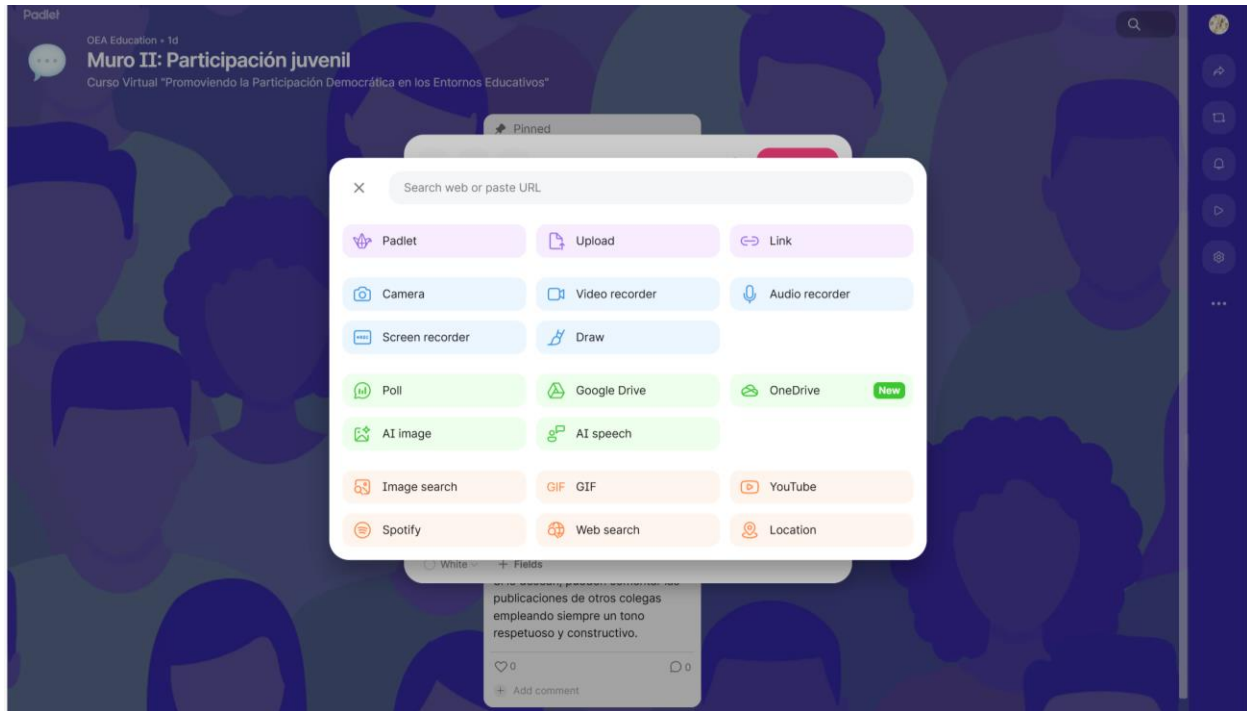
Padlet

OEA Education • 1d

Muro II: Participación juvenil

Curso Virtual "Promoviendo la Participación Democrática en los Entornos Educativos"

Pinned

Search web or paste URL

Padlet
Upload
Link
Camera
Video recorder
Audio recorder
Screen recorder
Draw
Poll
Google Drive
OneDrive New
AI image
AI speech
Image search
GIF GIF
YouTube
Spotify
Web search
Location

White
+ Fields

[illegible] publicaciones de otros colegas empleando siempre un tono respetuoso y constructivo.

0
0

Add comment